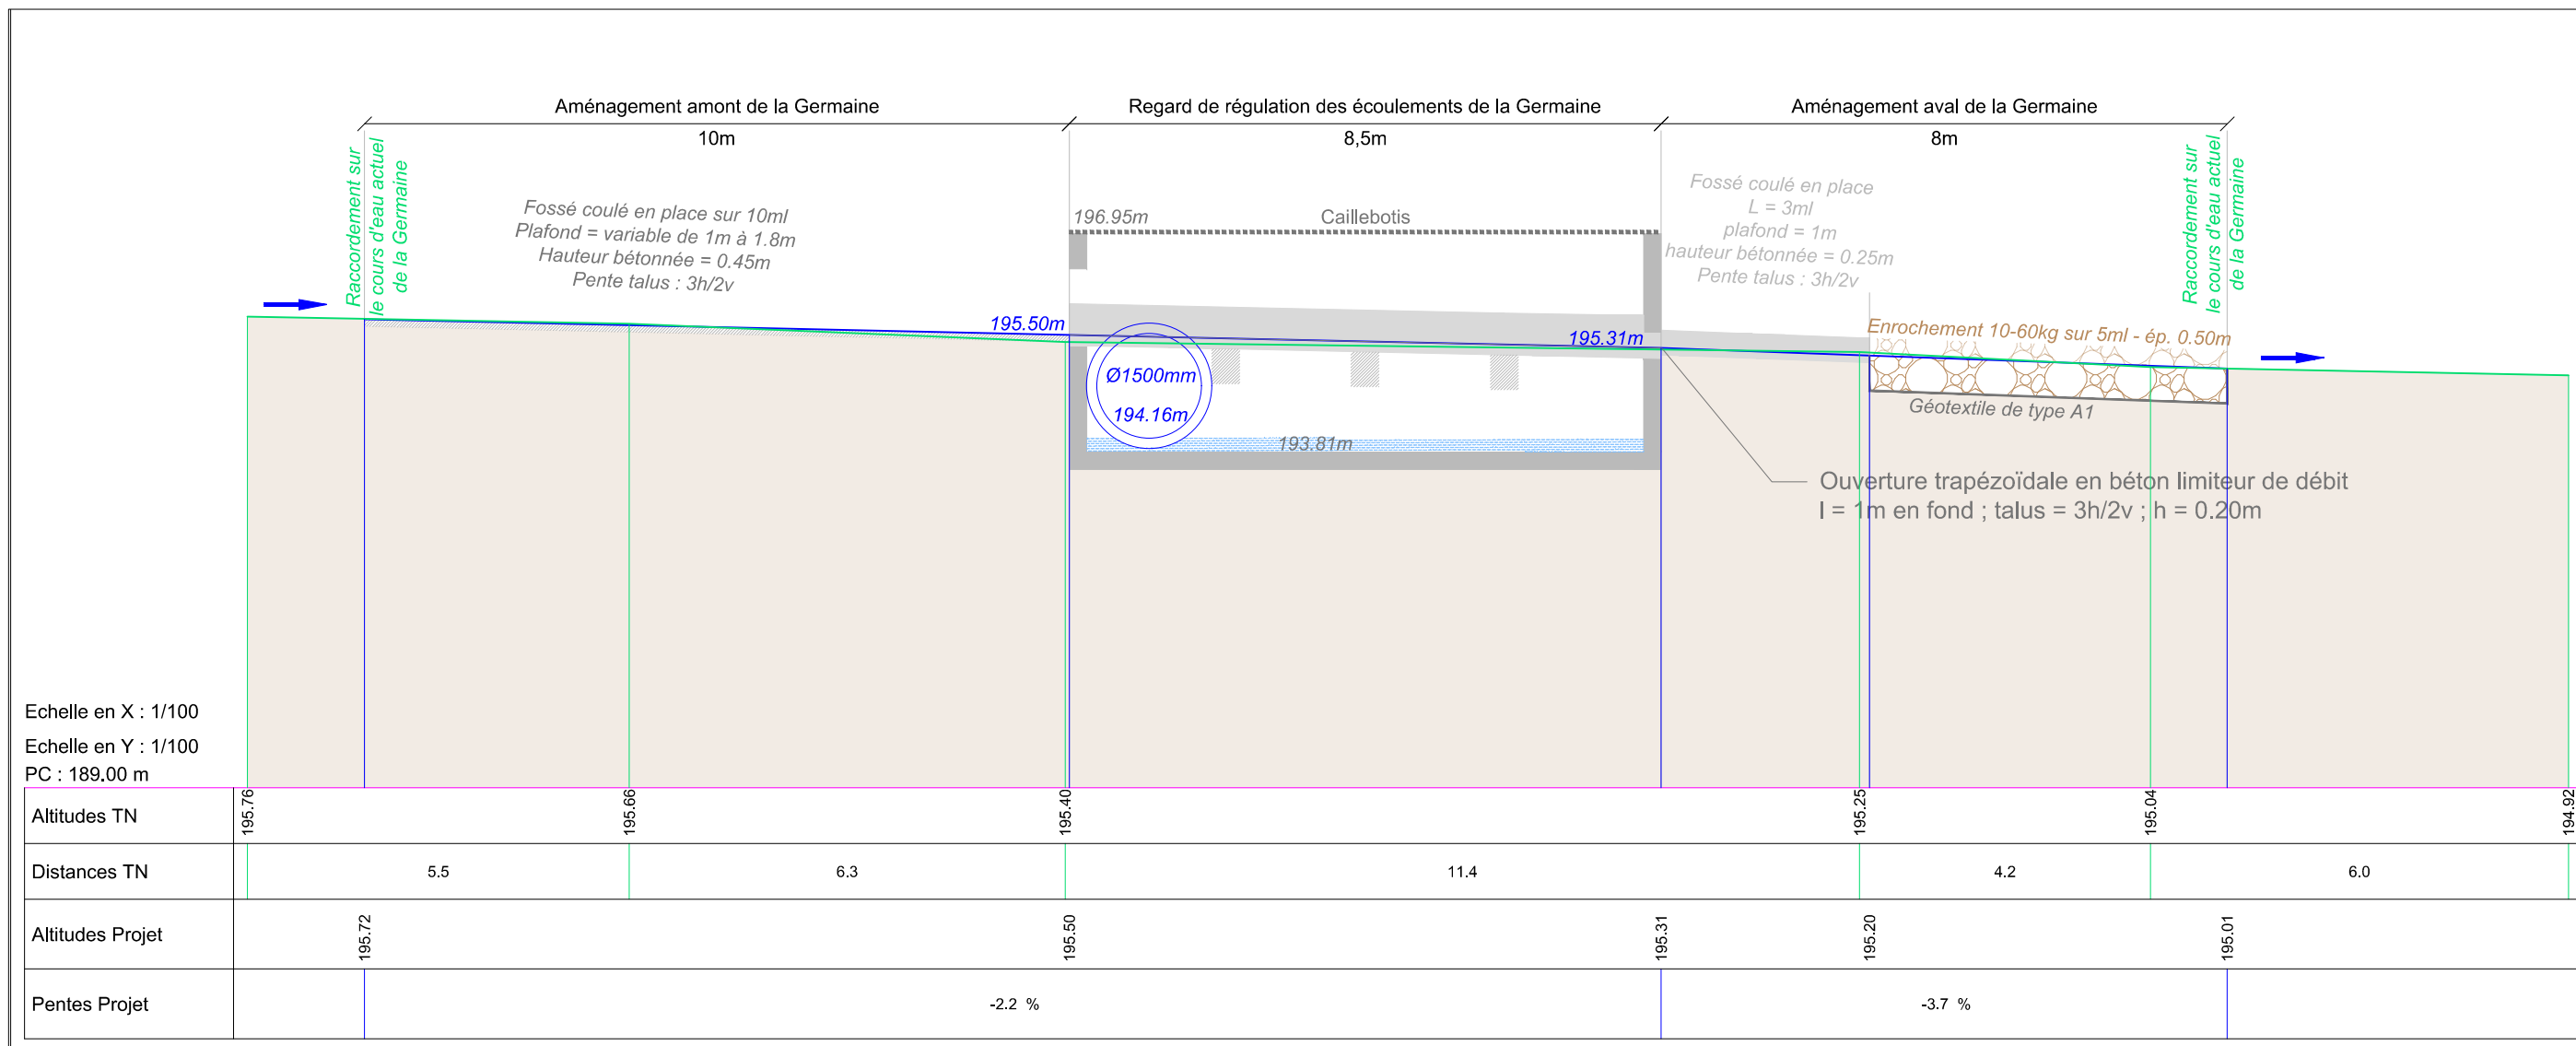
Aménagement amont de la Germaine
10m
Regard de régulation des écoulements de la Germaine
8,5m
Aménagement aval de la Germaine
8m

Raccordement sur le cours d'eau actuel de la Germaine

Fossé coulé en place sur 10ml
Plafond = variable de 1m à 1.8m
Hauteur bétonnée = 0.45m
Pente talus : 3h/2v

196.95m
Caillebotis

Fossé coulé en place
L = 3ml
plafond = 1m
hauteur bétonnée = 0.25m
Pente talus : 3h/2v

Raccordement sur le cours d'eau actuel de la Germaine

195.50m
Ø1500mm
194.16m
193.81m
195.31m

Enrochement 10-60kg sur 5ml - ép. 0.50m
Géotextile de type A1

Ouverture trapézoïdale en béton limiteur de débit
l = 1m en fond ; talus = 3h/2v ; h = 0.20m

Echelle en X : 1/100
Echelle en Y : 1/100
PC : 189.00 m

| Altitudes TN | 195.76 | 195.66 | 195.40 | 195.25 | 195.04 | 194.92 |
|---|---|---|---|---|---|---|
| Distances TN | 5.5 | 6.3 | 11.4 | 4.2 | 6.0 | |
| Altitudes Projet | 195.72 | 195.50 | 195.31 | 195.20 | 195.01 | |
| Pentes Projet | -2.2 % | -3.7 % | | | | |